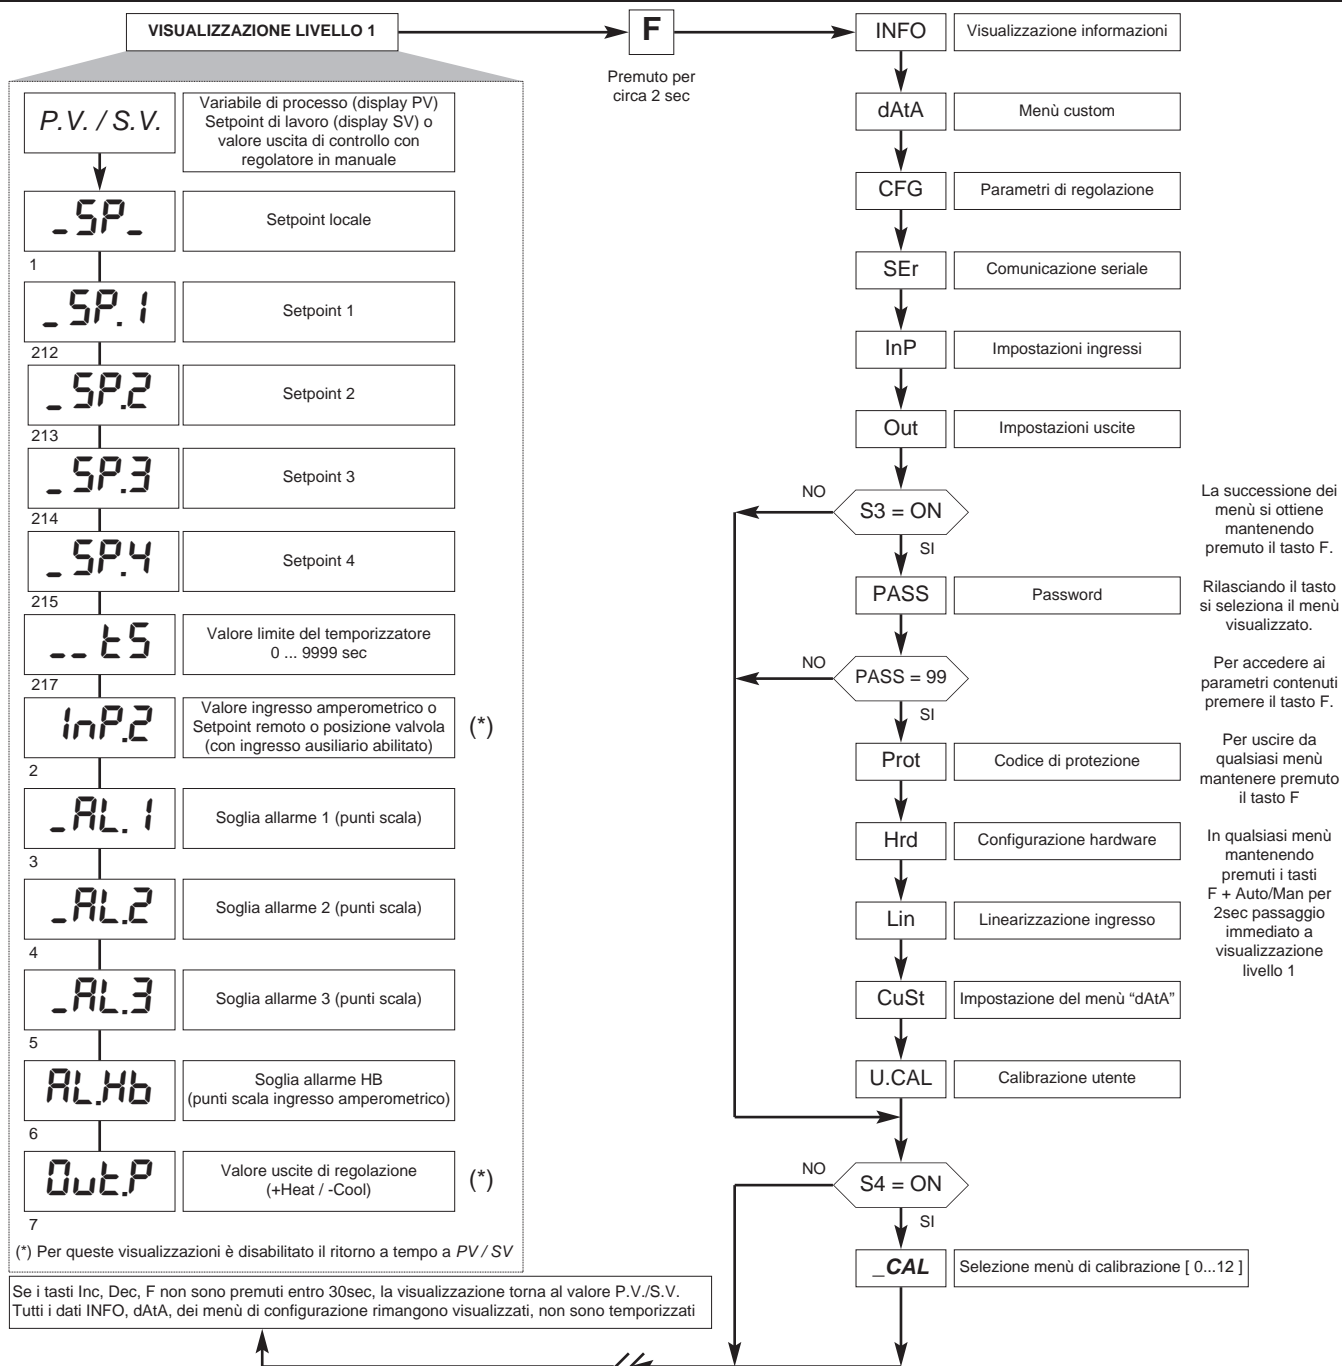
VISUALIZZAZIONE LIVELLO 1

F

Premuto per circa 2 sec

INFO | Visualizzazione informazioni

dAtA | Menù custom

CFG | Parametri di regolazione

SEr | Comunicazione seriale

InP | Impostazioni ingressi

Out | Impostazioni uscite

NO
S3 = ON
SI

PASS | Password

NO
PASS = 99
SI

Prot | Codice di protezione

Hrd | Configurazione hardware

Lin | Linearizzazione ingresso

CuSt | Impostazione del menù "dAtA"

U.CAL | Calibrazione utente

NO
S4 = ON
SI

_CAL | Selezione menù di calibrazione [ 0...12 ]

La successione dei menù si ottiene mantenendo premuto il tasto F.

Rilasciando il tasto si seleziona il menù visualizzato.

Per accedere ai parametri contenuti premere il tasto F.

Per uscire da qualsiasi menù mantenere premuto il tasto F

In qualsiasi menù mantenendo premuti i tasti F + Auto/Man per 2sec passaggio immediato a visualizzazione livello 1

P.V. / S.V. | Variabile di processo (display PV) Setpoint di lavoro (display SV) o valore uscita di controllo con regolatore in manuale

_SP_ | Setpoint locale
1

_SP.1 | Setpoint 1
212

_SP.2 | Setpoint 2
213

_SP.3 | Setpoint 3
214

_SP.4 | Setpoint 4
215

__tS | Valore limite del temporizzatore 0 ... 9999 sec
217

InP.2 | Valore ingresso amperometrico o Setpoint remoto o posizione valvola (con ingresso ausiliario abilitato) (*)
2

_AL.1 | Soglia allarme 1 (punti scala)
3

_AL.2 | Soglia allarme 2 (punti scala)
4

_AL.3 | Soglia allarme 3 (punti scala)
5

AL.Hb | Soglia allarme HB (punti scala ingresso amperometrico)
6

Out.P | Valore uscite di regolazione (+Heat / -Cool) (*)
7

(*) Per queste visualizzazioni è disabilitato il ritorno a tempo a PV / SV

Se i tasti Inc, Dec, F non sono premuti entro 30sec, la visualizzazione torna al valore P.V./S.V.
Tutti i dati INFO, dAtA, dei menù di configurazione rimangono visualizzati, non sono temporizzati